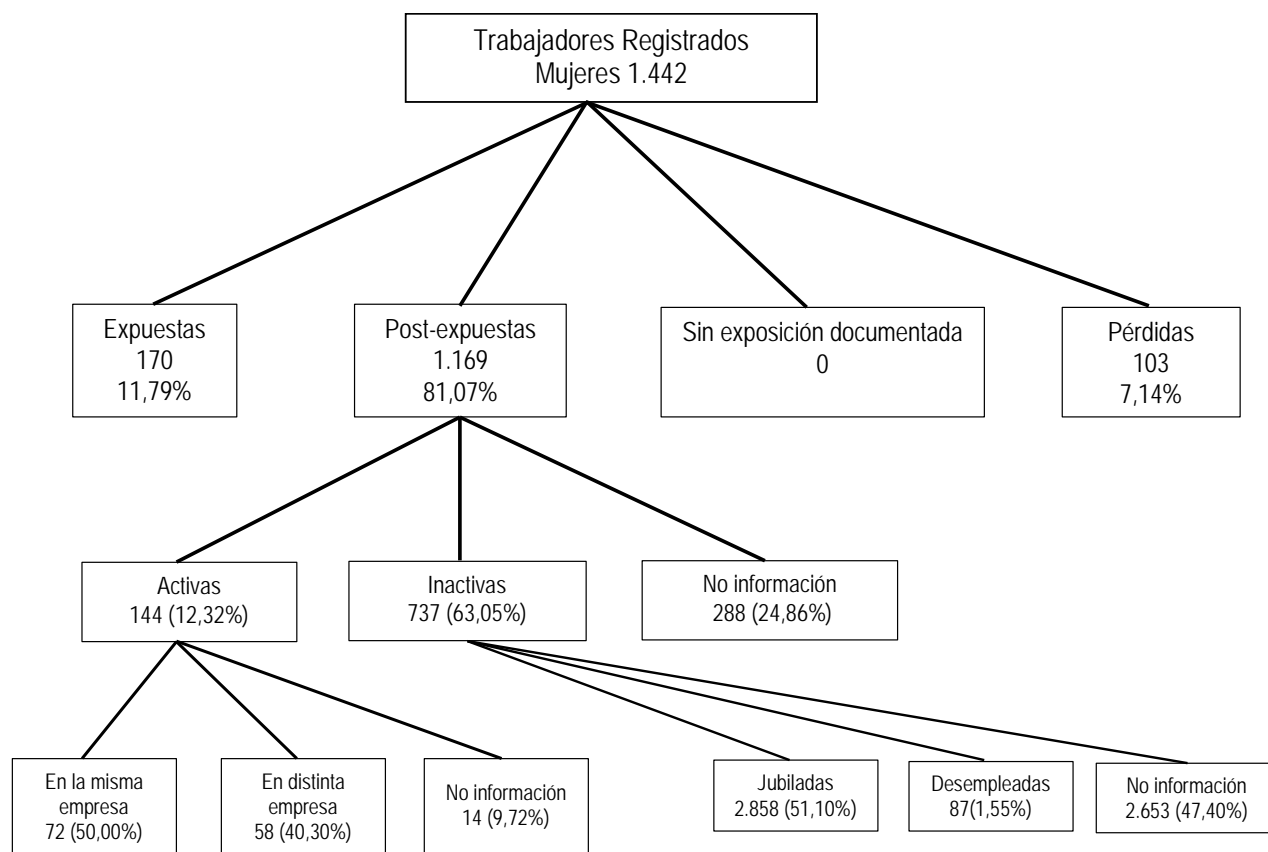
Trabajadores Registrados
Mujeres 1.442

Expuestas
170
11,79%

Post-expuestas
1.169
81,07%

Sin exposición documentada
0

Pérdidas
103
7,14%

Activas
144 (12,32%)

Inactivas
737 (63,05%)

No información
288 (24,86%)

En la misma empresa
72 (50,00%)

En distinta empresa
58 (40,30%)

No información
14 (9,72%)

Jubiladas
2.858 (51,10%)

Desempleadas
87(1,55%)

No información
2.653 (47,40%)